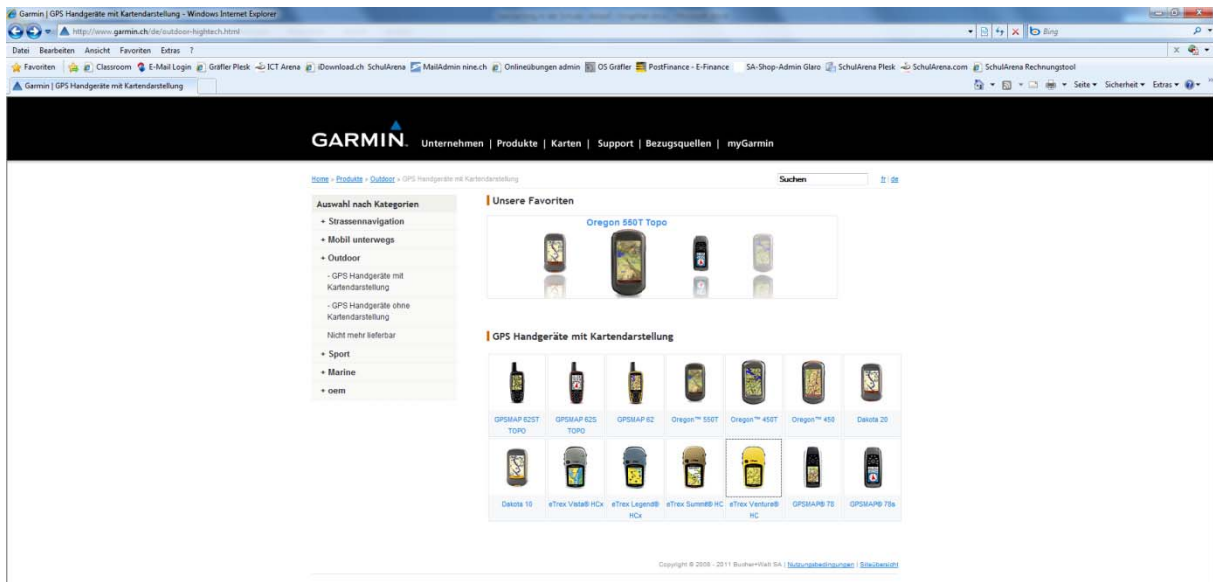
Garmin | GPS Handgeräte mit Kartendarstellung - Windows Internet Explorer

http://www.garmin.ch/de/outdoor-hightech.html

Bing

Datei Bearbeiten Ansicht Favoriten Extras ?

Favoriten Classroom E-Mail Login Gräfler Plesk ICT Arena iDownload.ch SchulArena MailAdmin nine.ch Onlineübungen admin OS Gräfler PostFinance - E-Finance SA-Shop-Admin Glaro SchulArena Plesk SchulArena.com SchulArena Rechnungstool

Garmin | GPS Handgeräte mit Kartendarstellung

Seite ▾ Sicherheit ▾ Extras ▾

GARMIN. Unternehmen | Produkte | Karten | Support | Bezugsquellen | myGarmin

Home » Produkte » Outdoor » GPS Handgeräte mit Kartendarstellung

Suchen

fr | de

Auswahl nach Kategorien

+ Strassennavigation

+ Mobil unterwegs

+ Outdoor

- GPS Handgeräte mit Kartendarstellung

- GPS Handgeräte ohne Kartendarstellung

Nicht mehr lieferbar

+ Sport

+ Marine

+ oem

Unsere Favoriten

Oregon 550T Topo

GPS Handgeräte mit Kartendarstellung

| GPSMAP 62ST TOPO | GPSMAP 62S TOPO | GPSMAP 62 | Oregon™ 550T | Oregon™ 450T | Oregon™ 450 | Dakota 20 |
|---|---|---|---|---|---|---|
| Dakota 10 | eTrex Vista® HCx | eTrex Legend® HCx | eTrex Summit® HC | eTrex Venture® HC | GPSMAP® 78 | GPSMAP® 78s |

Copyright © 2005 - 2011 Bucher+Walt SA | Nutzungsbedingungen | Siteübersicht